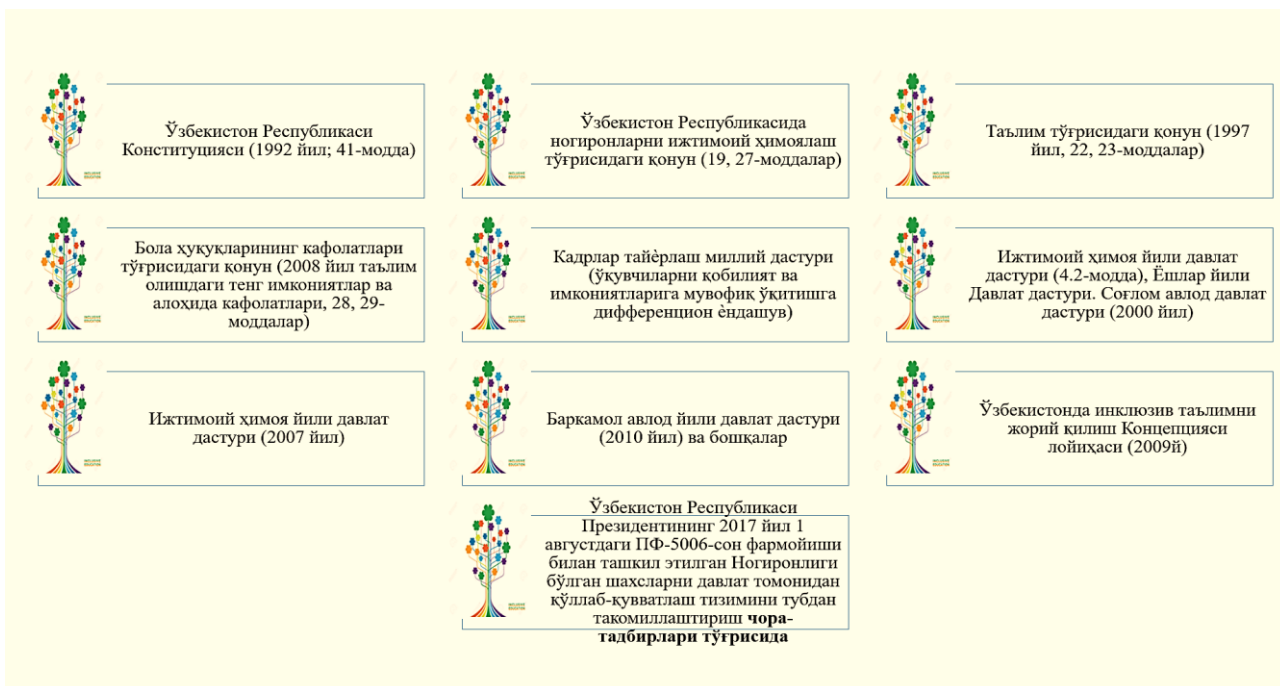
Ўзбекистон Республикаси Конституцияси (1992 йил; 41-модда)

Ўзбекистон Республикасида ногиронларни ижтимоий ҳимоялаш тўғрисидаги қонун (19, 27-моддалар)

Таълим тўғрисидаги қонун (1997 йил, 22, 23-моддалар)

Бола ҳуқуқларининг кафолатлари тўғрисидаги қонун (2008 йил таълим олишдаги тенг имкониятлар ва алоҳида кафолатлари, 28, 29-моддалар)

Кадрлар тайёрлаш миллий дастури (ўқувчиларни қобилият ва имкониятларига мувофиқ ўқитишга дифференцион ѐндашув)

Ижтимоий ҳимоя йили давлат дастури (4.2-модда), Ёшлар йили Давлат дастури. Соғлом авлод давлат дастури (2000 йил)

Ижтимоий ҳимоя йили давлат дастури (2007 йил)

Баркамол авлод йили давлат дастури (2010 йил) ва бошқалар

Ўзбекистонда инклюзив таълимни жорий қилиш Концепцияси лойиҳаси (2009й)

Ўзбекистон Республикаси Президентининг 2017 йил 1 августдаги ПФ-5006-сон фармойиши билан ташкил этилган Ногиронлиги бўлган шахсларни давлат томонидан қўллаб-қувватлаш тизимини тубдан такомиллаштириш **чора-тадбирлари тўғрисида**